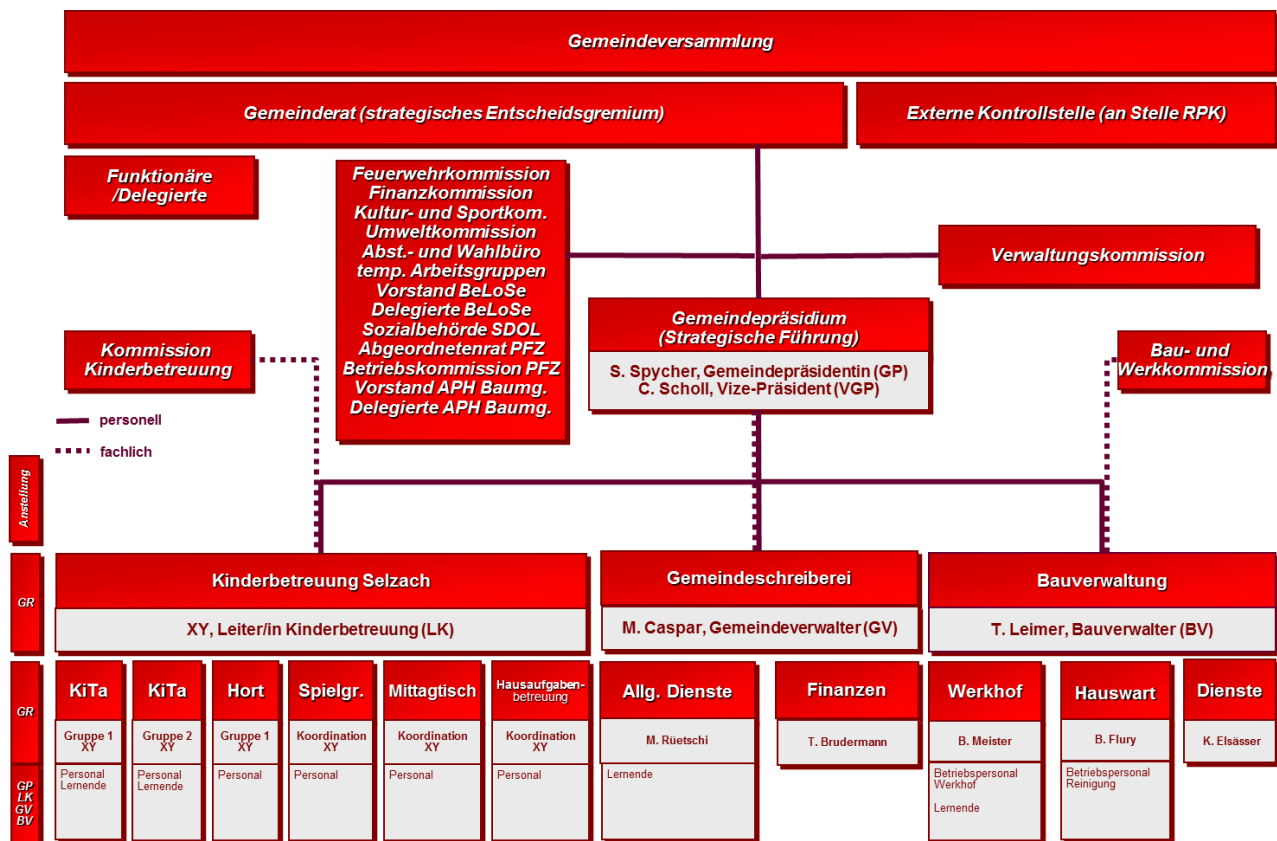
Gemeindeversammlung

Gemeinderat (strategisches Entscheidsgremium)

Externe Kontrollstelle (an Stelle RPK)

Funktionäre /Delegierte

Feuerwehrkommission
Finanzkommission
Kultur- und Sportkom.
Umweltkommission
Abst.- und Wahlbüro
temp. Arbeitsgruppen
Vorstand BeLoSe
Delegierte BeLoSe
Sozialbehörde SDOL
Abgeordnetenrat PFZ
Betriebskommission PFZ
Vorstand APH Baumg.
Delegierte APH Baumg.

Verwaltungskommission

Gemeindepräsidium (Strategische Führung)

S. Spycher, Gemeindepräsidentin (GP)
C. Scholl, Vize-Präsident (VGP)

Kommission Kinderbetreuung

Bau- und Werkkommission

personell

fachlich

Anstellung

GR

Kinderbetreuung Selzach

XY, Leiter/in Kinderbetreuung (LK)

Gemeindeschreiberei

M. Caspar, Gemeindeverwalter (GV)

Bauverwaltung

T. Leimer, Bauverwalter (BV)

GR

KiTa
Gruppe 1 XY
Personal Lernende

KiTa
Gruppe 2 XY
Personal Lernende

Hort
Gruppe 1 XY
Personal

Spielgr.
Koordination XY
Personal

Mittagtisch
Koordination XY
Personal

Hausaufgabenbetreuung
Koordination XY
Personal

Allg. Dienste
M. Rüetschi
Lernende

Finanzen
T. Brudermann

Werkhof
B. Meister
Betriebspersonal Werkhof
Lernende

Hauswart
B. Flury
Betriebspersonal Reinigung

Dienste
K. Elsässer

GP LK GV BV